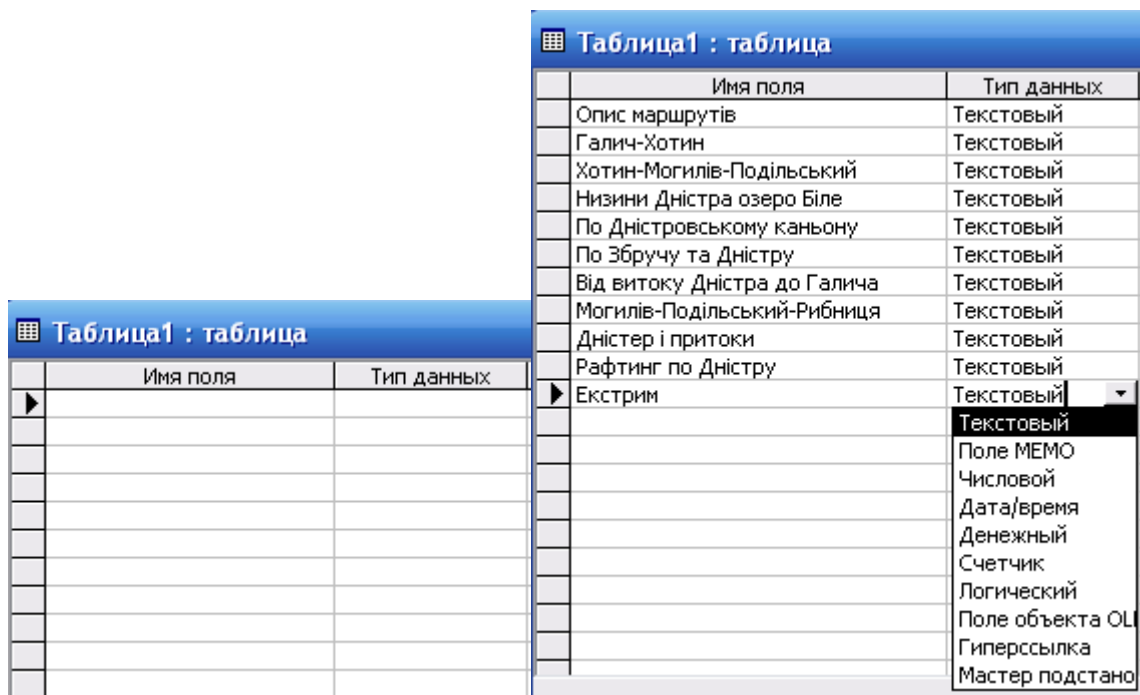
Таблица1 : таблица

| Имя поля | Тип данных |
|---|---|
| | |

Таблица1 : таблица

| Имя поля | Тип данных |
|---|---|
| Опис маршрутів | Текстовый |
| Галич-Хотин | Текстовый |
| Хотин-Могилів-Подільський | Текстовый |
| Низини Дністра озеро Біле | Текстовый |
| По Дністровському каньону | Текстовый |
| По Збручу та Дністру | Текстовый |
| Від витоку Дністра до Галича | Текстовый |
| Могилів-Подільський-Рибниця | Текстовый |
| Дністер і притоки | Текстовый |
| Рафтинг по Дністру | Текстовый |
| Екстрим | Текстовый |

Текстовый
Поле МЕМО
Числовой
Дата/время
Денежный
Счетчик
Логический
Поле объекта OL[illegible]
Гиперссылка
Мастер подстано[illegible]